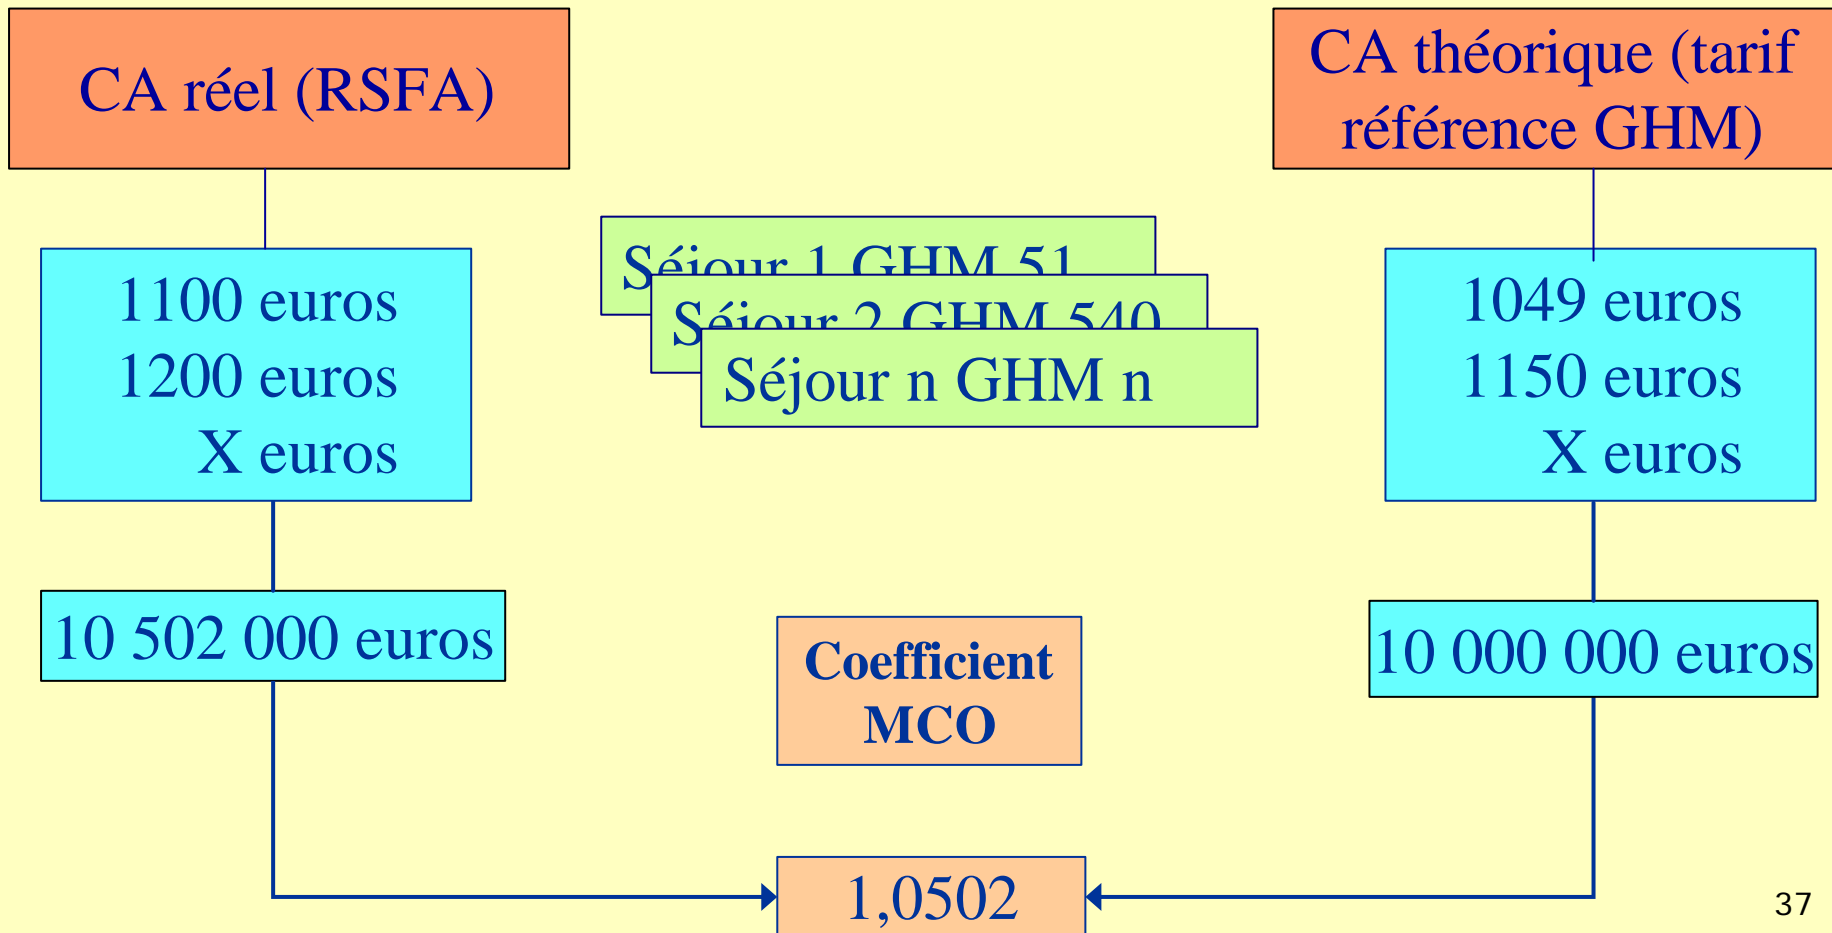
CA réel (RSFA)

CA théorique (tarif référence GHM)

1100 euros
1200 euros
X euros

Séjour 1 GHM 51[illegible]
Séjour 2 GHM 540
Séjour n GHM n

1049 euros
1150 euros
X euros

10 502 000 euros

Coefficient MCO

10 000 000 euros

1,0502

37